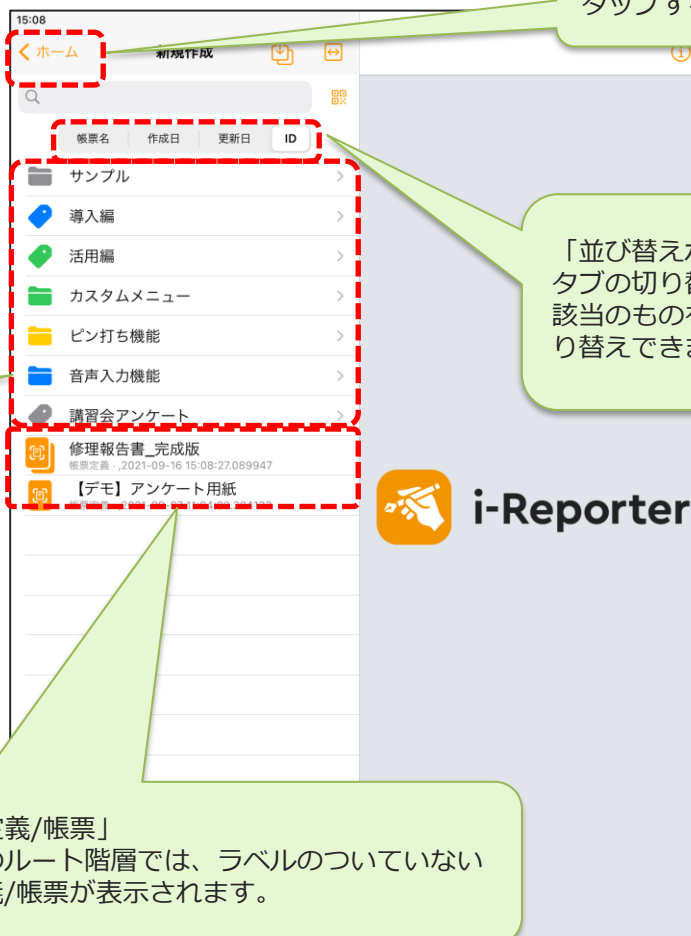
15:08

タップす

ホーム

新規作成

帳票名 | 作成日 | 更新日 | ID

サンプル

導入編

活用編

カスタムメニュー

ピン打ち機能

音声入力機能

講習会アンケート

修理報告書_完成版

帳票定義・,2021-09-16 15:08:27.089947

【デモ】アンケート用紙

「並び替え
タブの切り替
該当のもの
り替えでき

i-Reporter

定義/帳票」
のルート階層では、ラベルのついていない
義/帳票が表示されます。